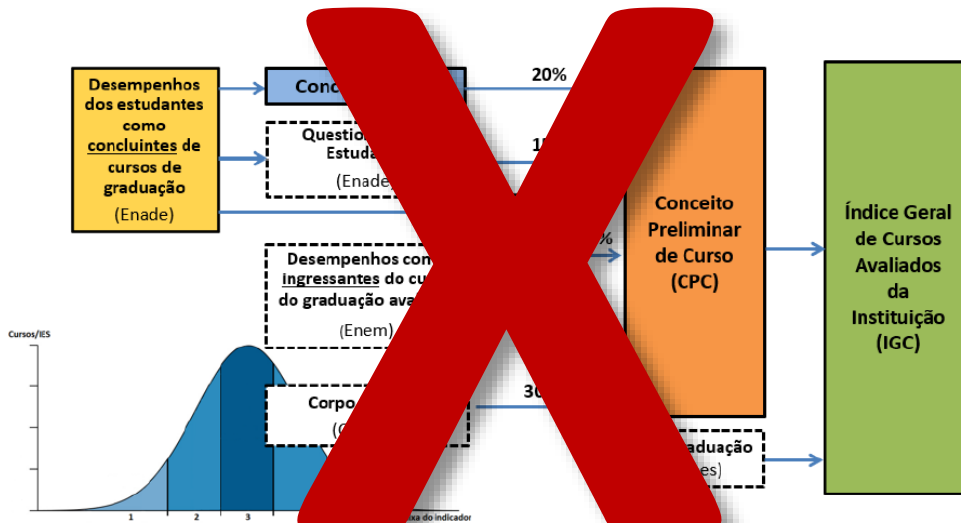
Desempenhos dos estudantes como concluintes de cursos de graduação
(Enade)

Conc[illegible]

Questio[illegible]
Estuda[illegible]
(Enade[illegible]

20%

1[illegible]

Desempenhos co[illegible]
ingressantes do cu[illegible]
do graduação ava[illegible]
(Enem)

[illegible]%

Conceito Preliminar de Curso (CPC)

Índice Geral de Cursos Avaliados da Instituição (IGC)

Cursos/IES

Corpo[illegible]
(C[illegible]

30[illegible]

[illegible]raduação
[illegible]es)

1
2
3
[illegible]xa do indicador